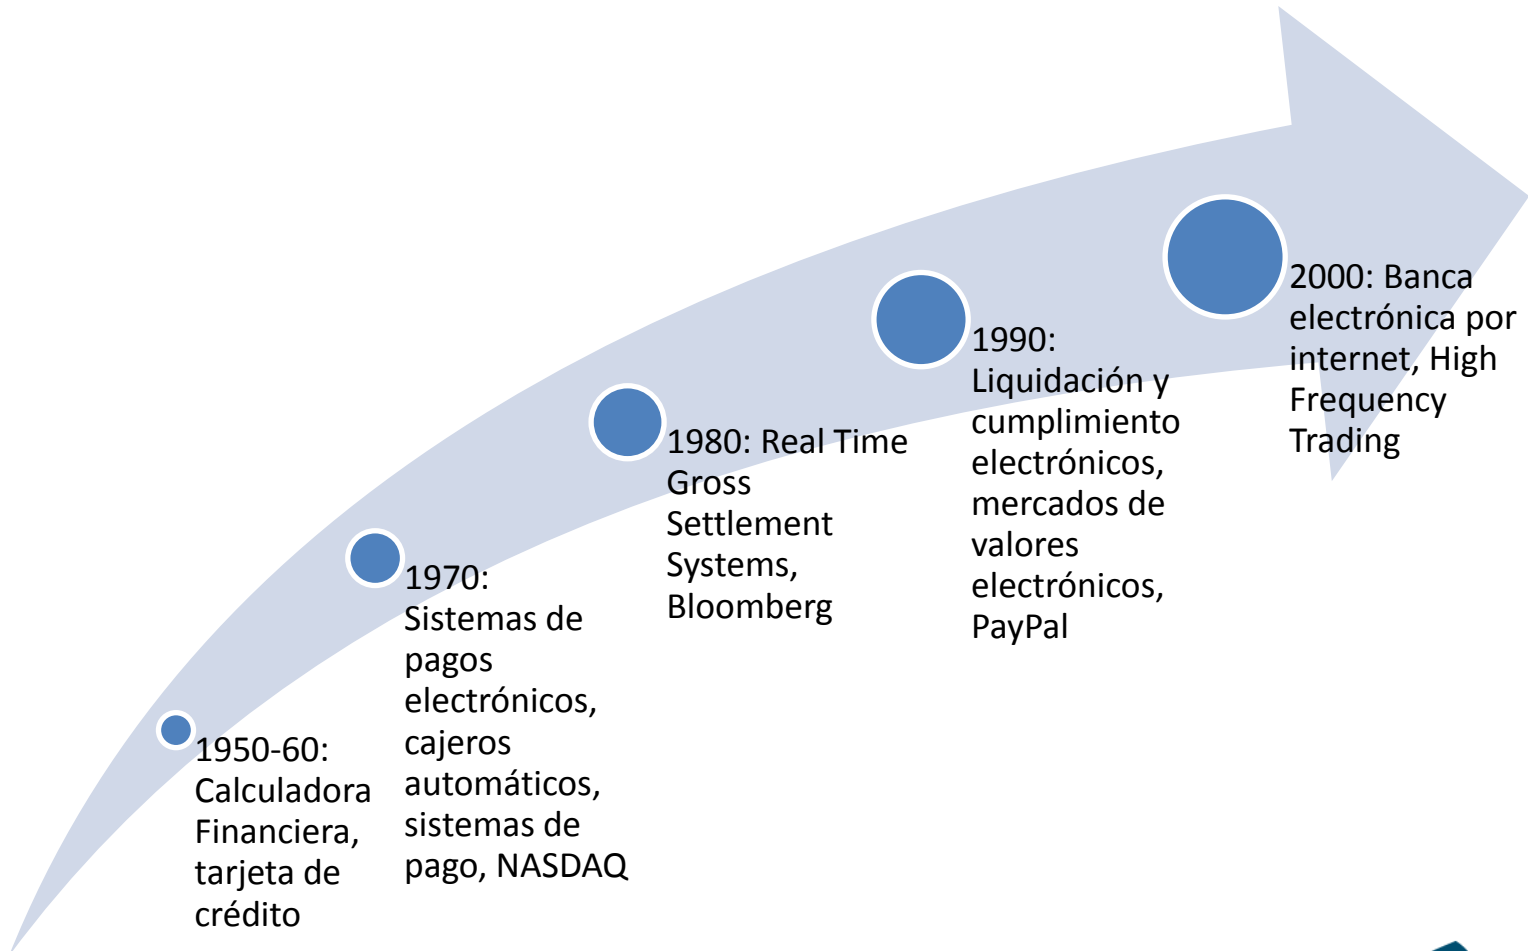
1950-60: Calculadora Financiera, tarjeta de crédito

1970: Sistemas de pagos electrónicos, cajeros automáticos, sistemas de pago, NASDAQ

1980: Real Time Gross Settlement Systems, Bloomberg

1990: Liquidación y cumplimiento electrónicos, mercados de valores electrónicos, PayPal

2000: Banca electrónica por internet, High Frequency Trading